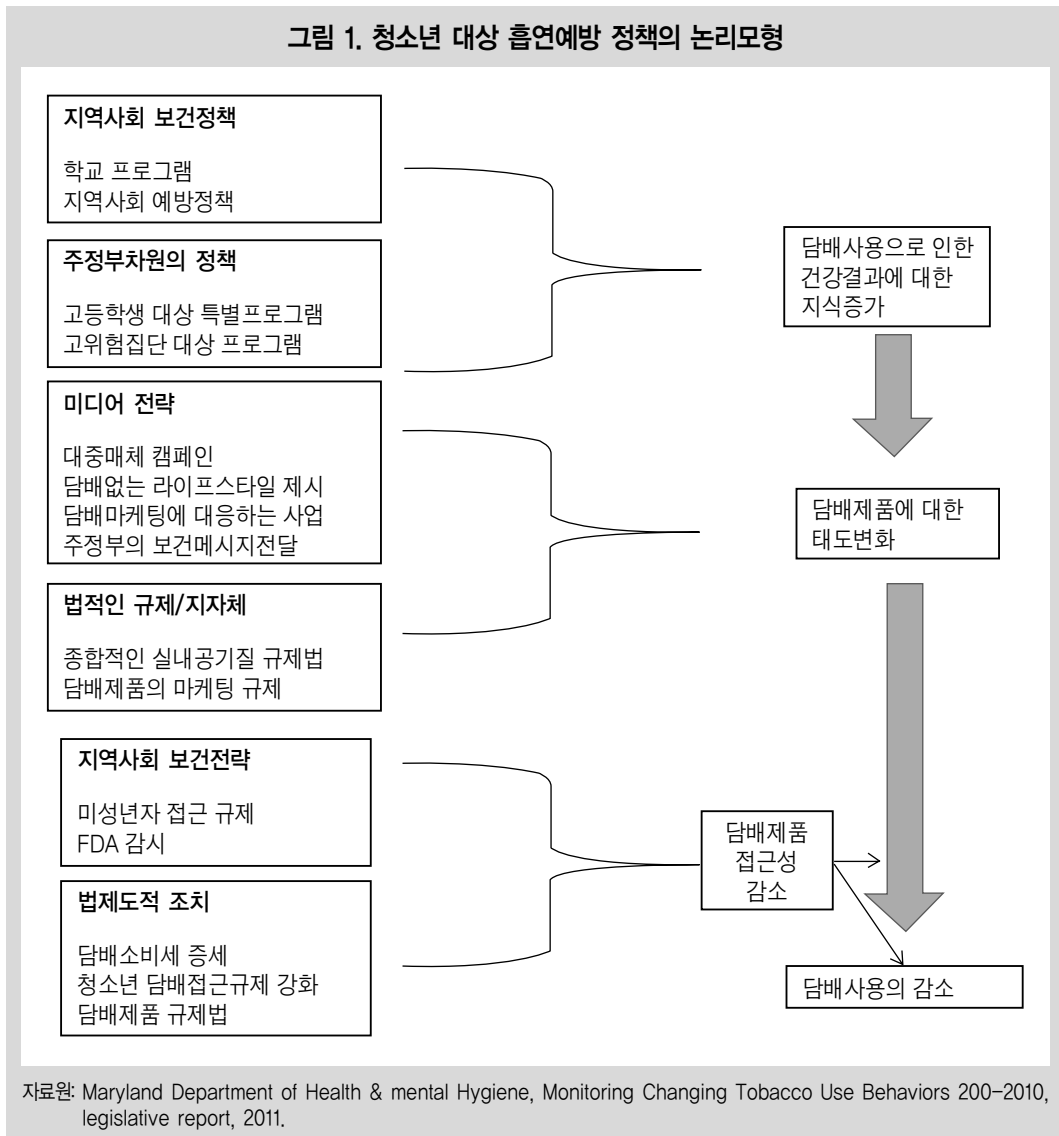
그림 1. 청소년 대상 흡연예방 정책의 논리모형

지역사회 보건정책

학교 프로그램
지역사회 예방정책

주정부차원의 정책

고등학생 대상 특별프로그램
고위험집단 대상 프로그램

미디어 전략

대중매체 캠페인
담배없는 라이프스타일 제시
담배마케팅에 대응하는 사업
주정부의 보건메시지전달

법적인 규제/지자체

종합적인 실내공기질 규제법
담배제품의 마케팅 규제

지역사회 보건전략

미성년자 접근 규제
FDA 감시

법제도적 조치

담배소비세 증세
청소년 담배접근규제 강화
담배제품 규제법

담배사용으로 인한 건강결과에 대한 지식증가

담배제품에 대한 태도변화

담배제품 접근성 감소

담배사용의 감소

자료원: Maryland Department of Health & mental Hygiene, Monitoring Changing Tobacco Use Behaviors 200-2010, legislative report, 2011.